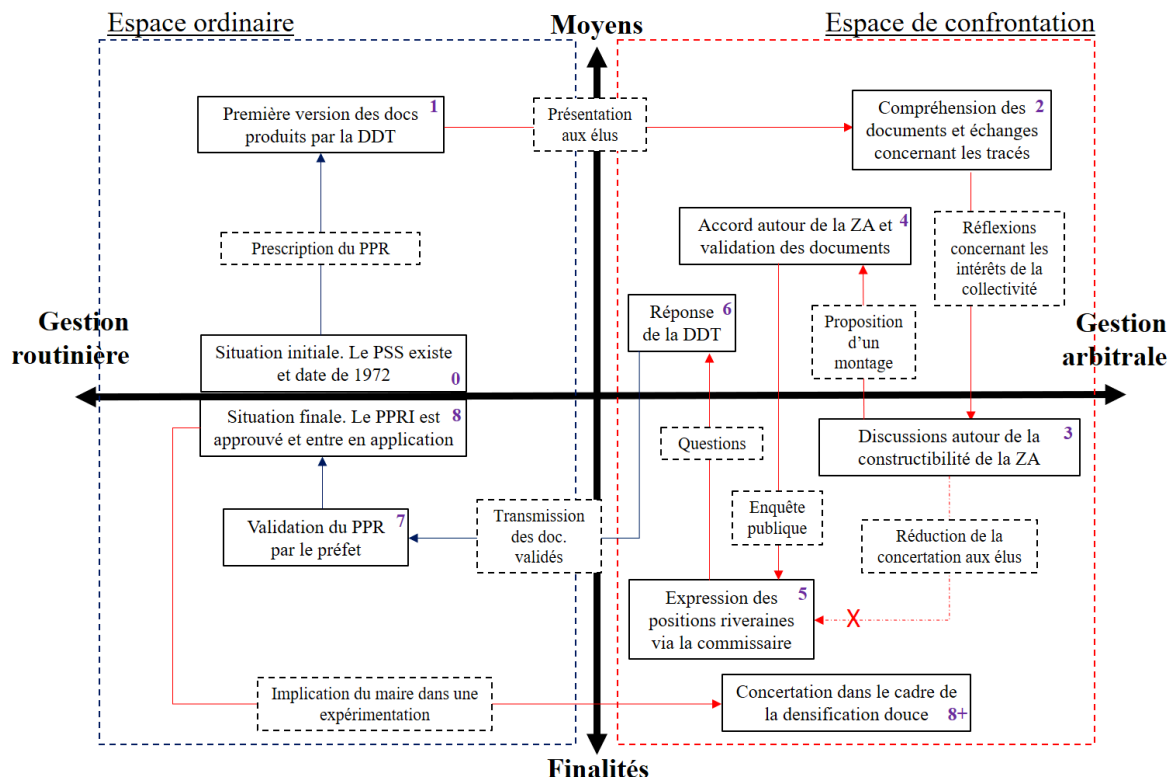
Espace ordinaire

Moyens

Espace de confrontation

Première version des docs produits par la DDT 1

Présentation aux élus

Compréhension des documents et échanges concernant les tracés 2

Accord autour de la ZA et validation des documents 4

Réflexions concernant les intérêts de la collectivité

Prescription du PPR

Réponse de la DDT 6

Proposition d'un montage

Gestion routinière

Gestion arbitrale

Situation initiale. Le PSS existe et date de 1972 0

Situation finale. Le PPRI est approuvé et entre en application 8

Discussions autour de la constructibilité de la ZA 3

Questions

Enquête publique

Validation du PPR par le préfet 7

Transmission des doc. validés

Réduction de la concertation aux élus

Expression des positions riveraines via la commissaire 5

X

Implication du maire dans une expérimentation

Concertation dans le cadre de la densification douce 8+

Finalités